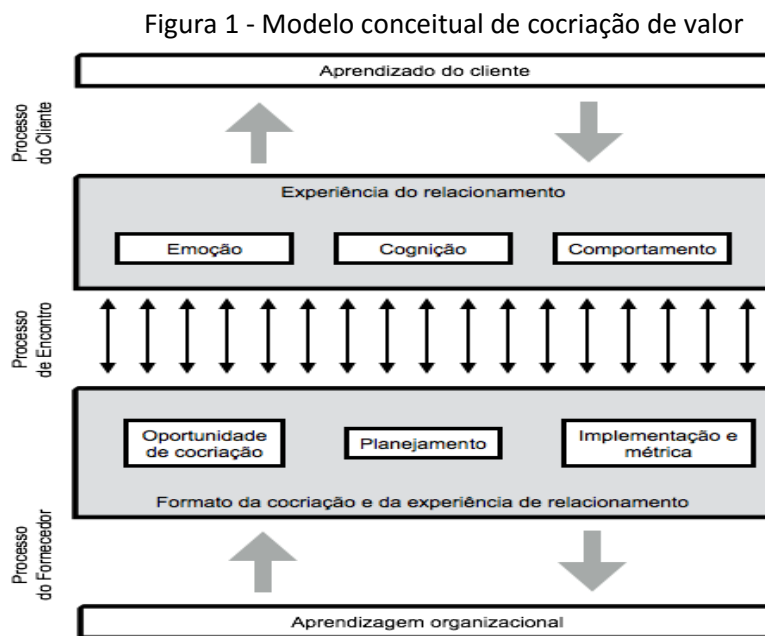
Figura 1 - Modelo conceitual de cocriação de valor

Aprendizado do cliente

Processo do Cliente

Experiência do relacionamento

Emoção

Cognição

Comportamento

Processo de Encontro

Oportunidade de cocriação

Planejamento

Implementação e métrica

Formato da cocriação e da experiência de relacionamento

Processo do Fornecedor

Aprendizagem organizacional